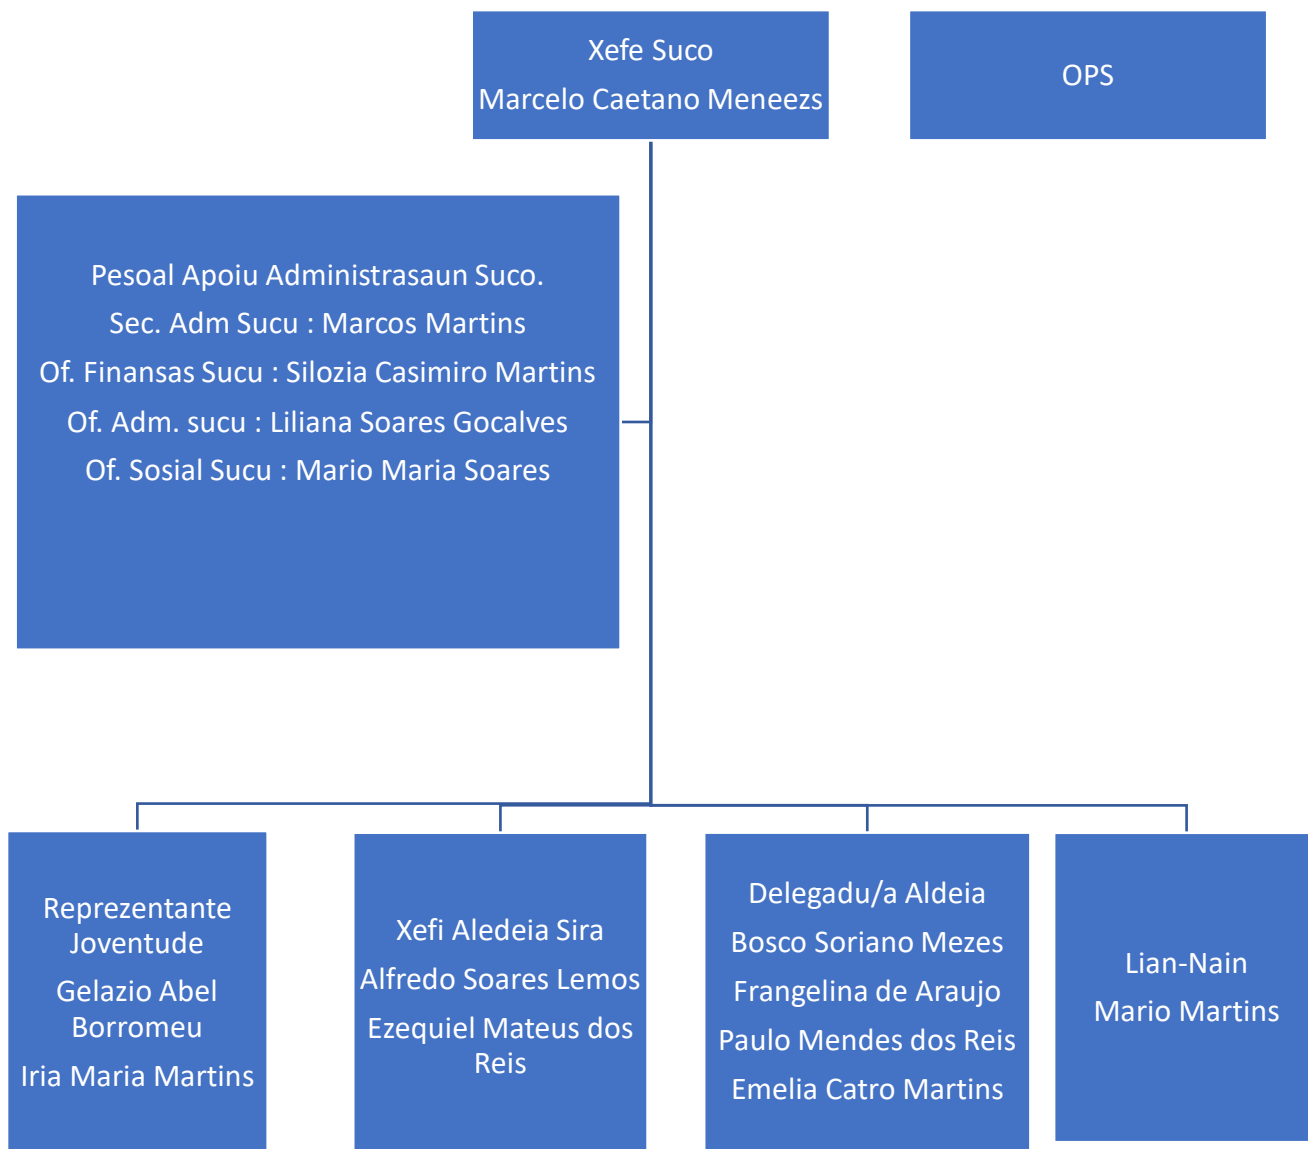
Xefe Suco
Marcelo Caetano Meneezs

OPS

Pesoal Apoiu Administrasaun Suco.
Sec. Adm Sucu : Marcos Martins
Of. Finansas Sucu : Silozia Casimiro Martins
Of. Adm. sucu : Liliana Soares Gocalves
Of. Sosial Sucu : Mario Maria Soares

Reprezentante Joventude
Gelazio Abel Borromeu
Iria Maria Martins

Xefi Aledeia Sira
Alfredo Soares Lemos
Ezequiel Mateus dos Reis

Delegadu/a Aldeia
Bosco Soriano Mezes
Frangelina de Araujo
Paulo Mendes dos Reis
Emelia Catro Martins

Lian-Nain
Mario Martins